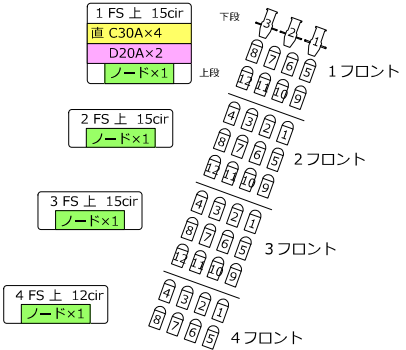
1 FS 上 15cir
直 C30A×4
D20A×2
ノード×1
上段
下段
3 2 1
8 7 6 5
12 11 10 9
1フロント

2 FS 上 15cir
ノード×1
4 3 2 1
8 7 6 5
12 11 10 9
2フロント

3 FS 上 15cir
ノード×1
4 3 2 1
8 7 6 5
12 11 10 9
3フロント

4 FS 上 12cir
ノード×1
4 3 2 1
8 7 6 5
4フロント